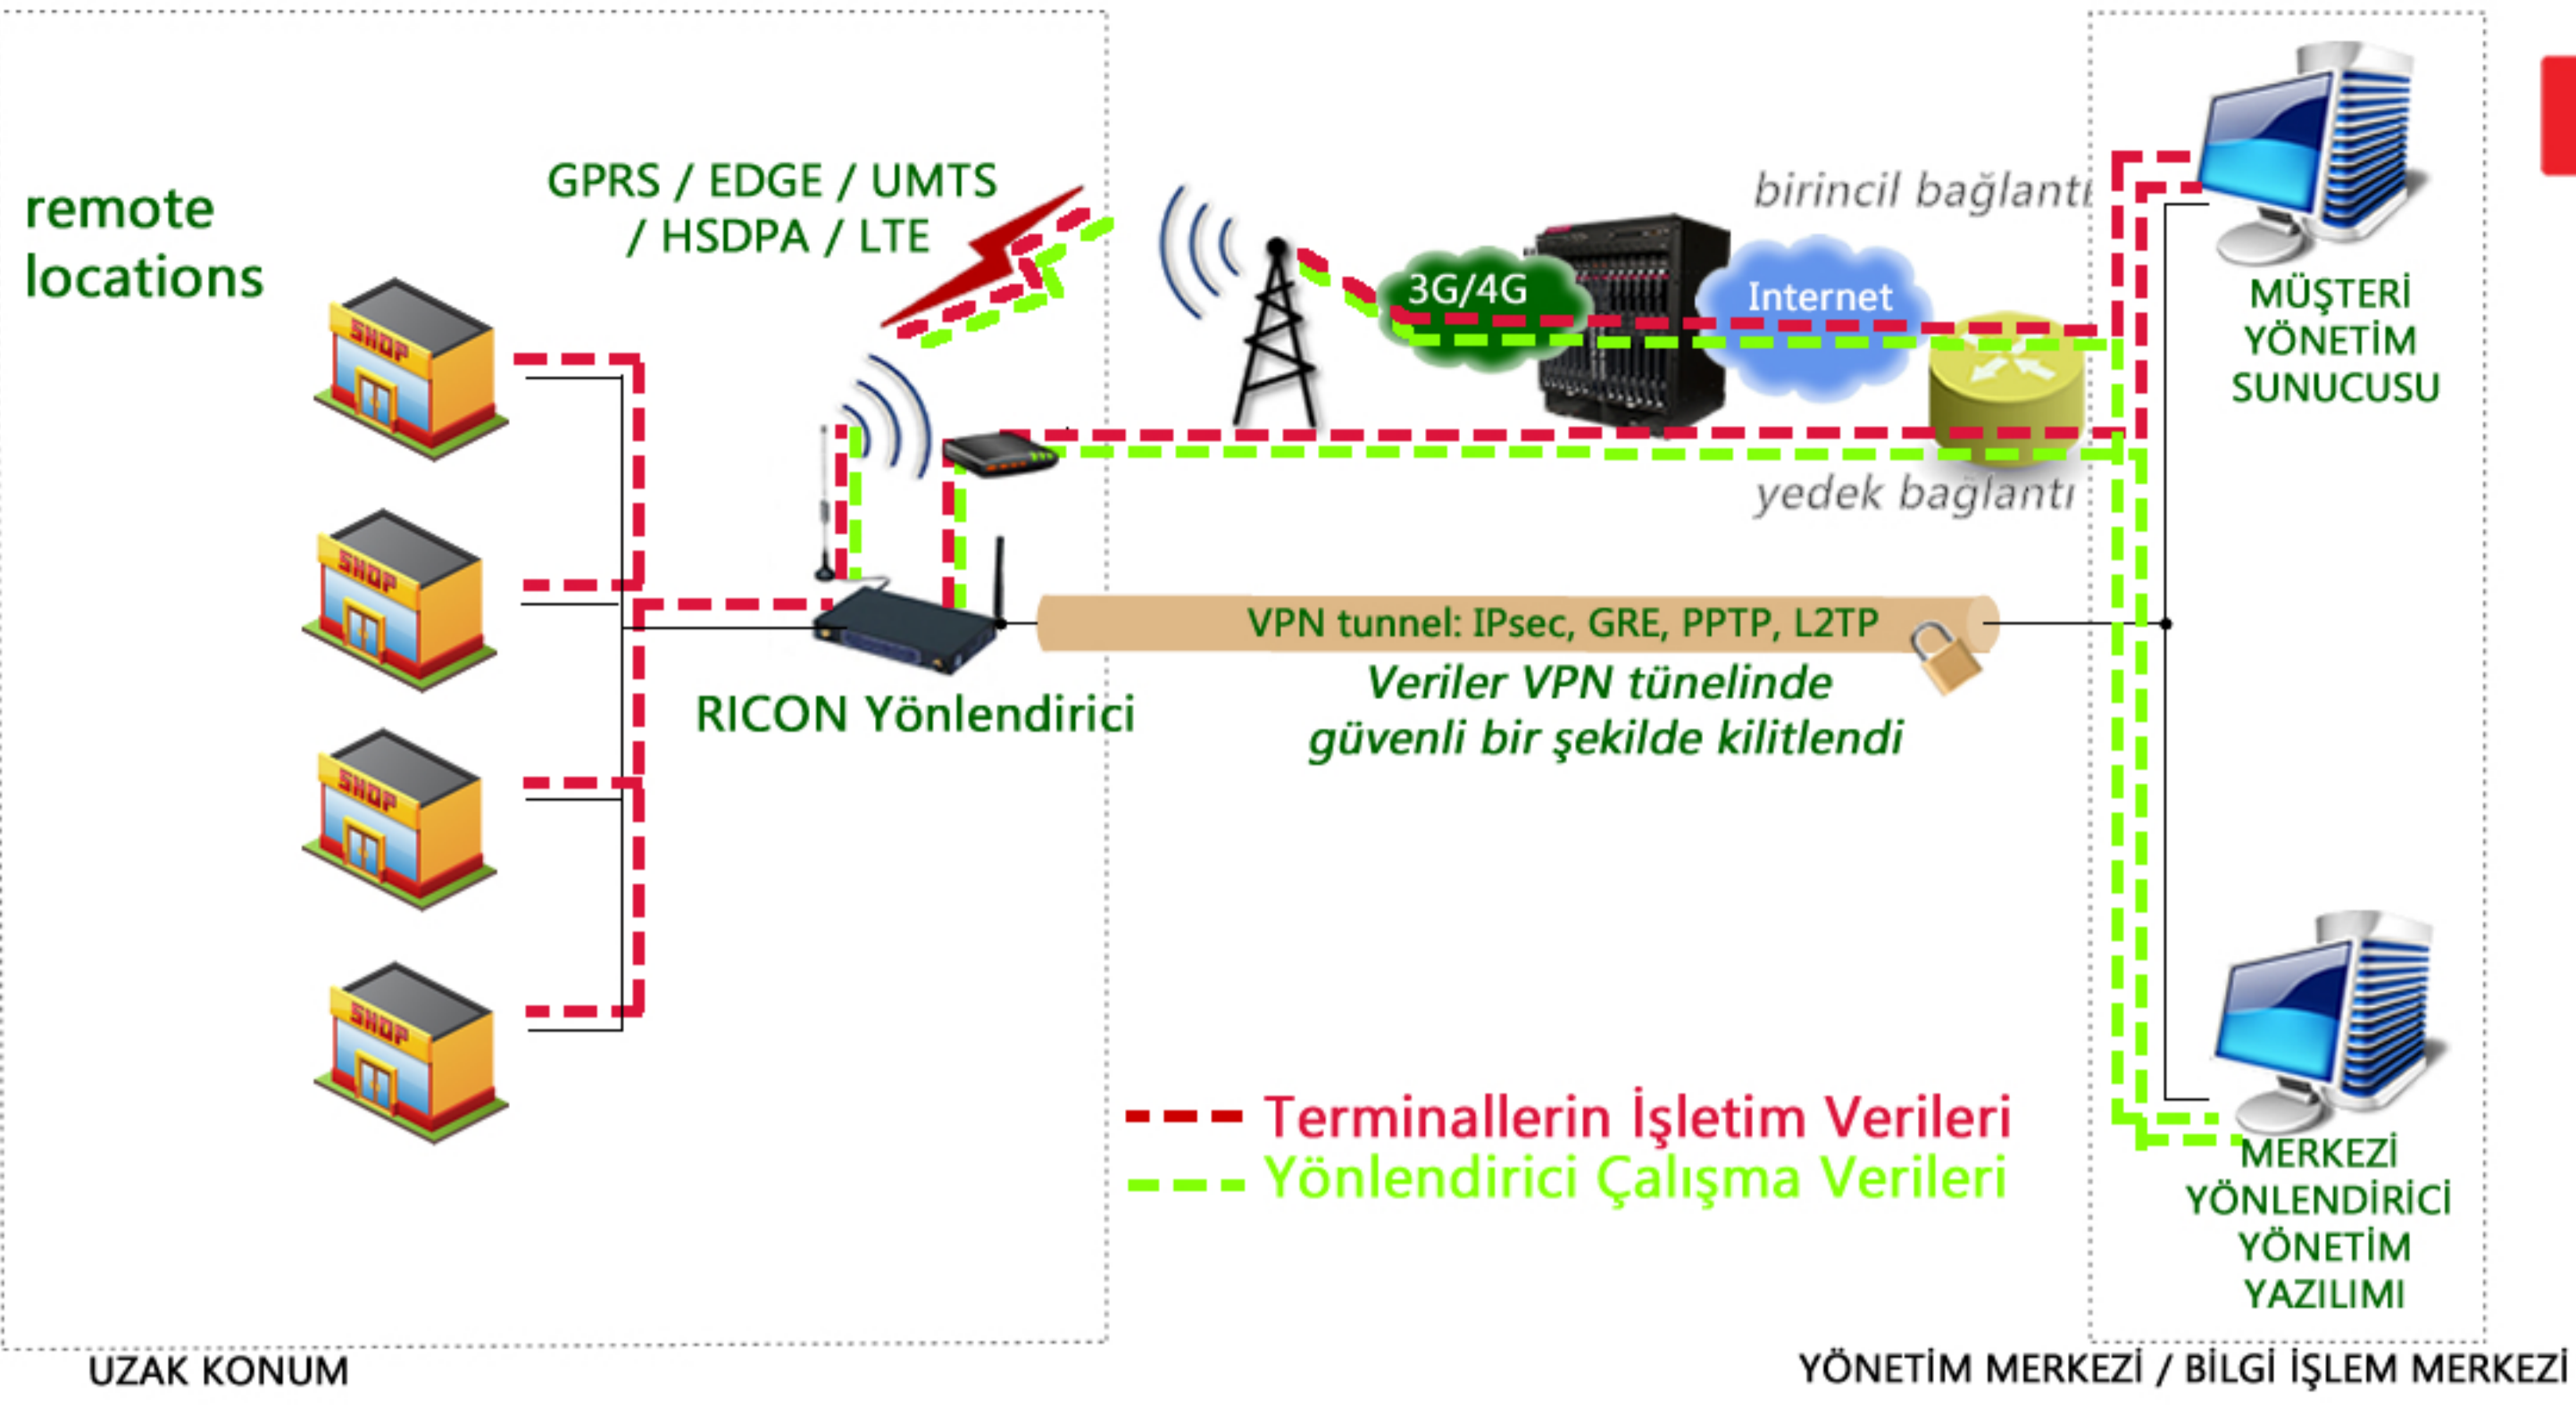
remote locations

GPRS / EDGE / UMTS / HSDPA / LTE

birincil bağlantı

3G/4G

Internet

MÜŞTERİ YÖNETİM SUNUCUSU

yedek bağlantı

SHOP

SHOP

SHOP

SHOP

VPN tunnel: IPsec, GRE, PPTP, L2TP

RICON Yönlendirici

Veriler VPN tünelinde güvenli bir şekilde kilitlendi

Terminallerin İşletim Verileri

Yönlendirici Çalışma Verileri

MERKEZİ YÖNLENDİRİCİ YÖNETİM YAZILIMI

UZAK KONUM

YÖNETİM MERKEZİ / BİLGİ İŞLEM MERKEZİ